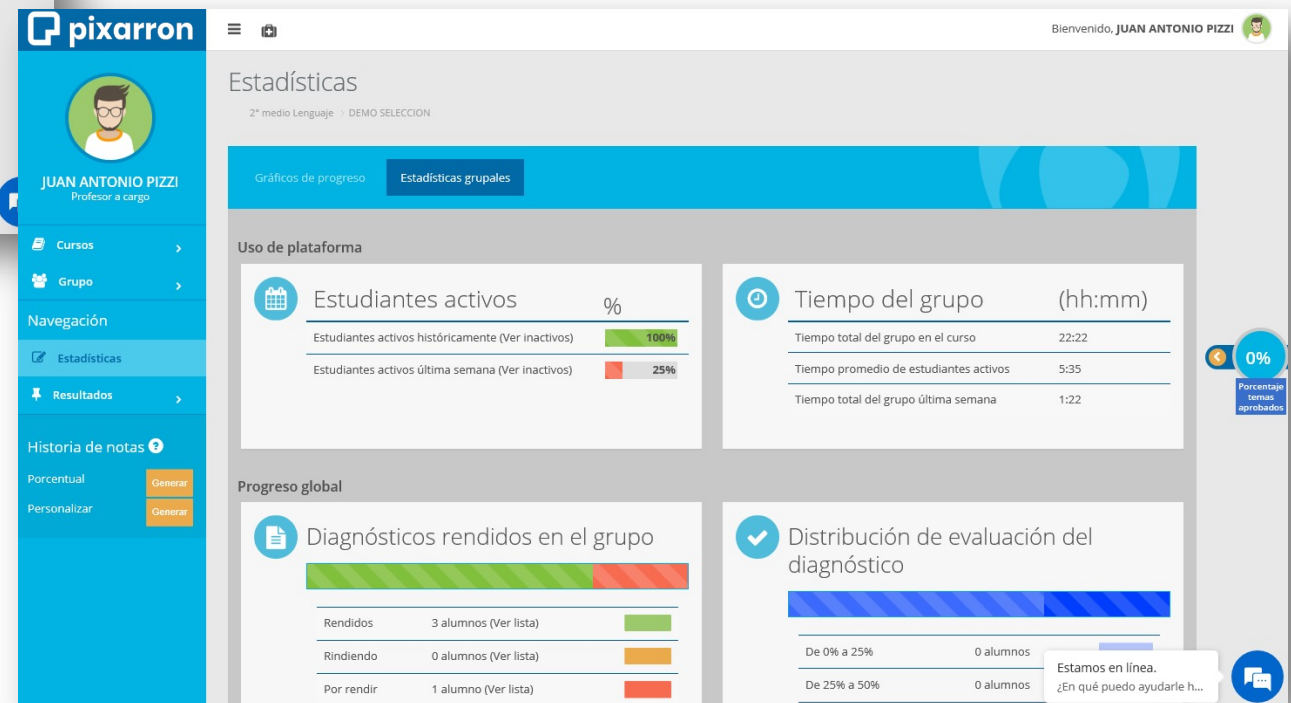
pixarron

Bienvenido, JUAN ANTONIO PIZZI

JUAN ANTONIO PIZZI
Profesor a cargo

Cursos
Grupo
Navegación
Estadísticas
Resultados

Historia de notas
Porcentual Generar
Personalizar Generar

Estadísticas
2° medio Lenguaje > DEMO SELECCION

Gráficos de progreso
Estadísticas grupales

Uso de plataforma

Estudiantes activos %

| | |
|---|---|
| Estudiantes activos históricamente (Ver inactivos) | 100% |
| Estudiantes activos última semana (Ver inactivos) | 25% |

Tiempo del grupo (hh:mm)

| | |
|---|---|
| Tiempo total del grupo en el curso | 22:22 |
| Tiempo promedio de estudiantes activos | 5:35 |
| Tiempo total del grupo última semana | 1:22 |

0%
Porcentaje temas aprobados

Progreso global

Diagnósticos rendidos en el grupo

| | |
|---|---|
| Rendidos | 3 alumnos (Ver lista) |
| Rindiendo | 0 alumnos (Ver lista) |
| Por rendir | 1 alumno (Ver lista) |

Distribución de evaluación del diagnóstico

| | |
|---|---|
| De 0% a 25% | 0 alumnos |
| De 25% a 50% | 0 alumnos |

Estamos en línea.
¿En qué puedo ayudarle h...